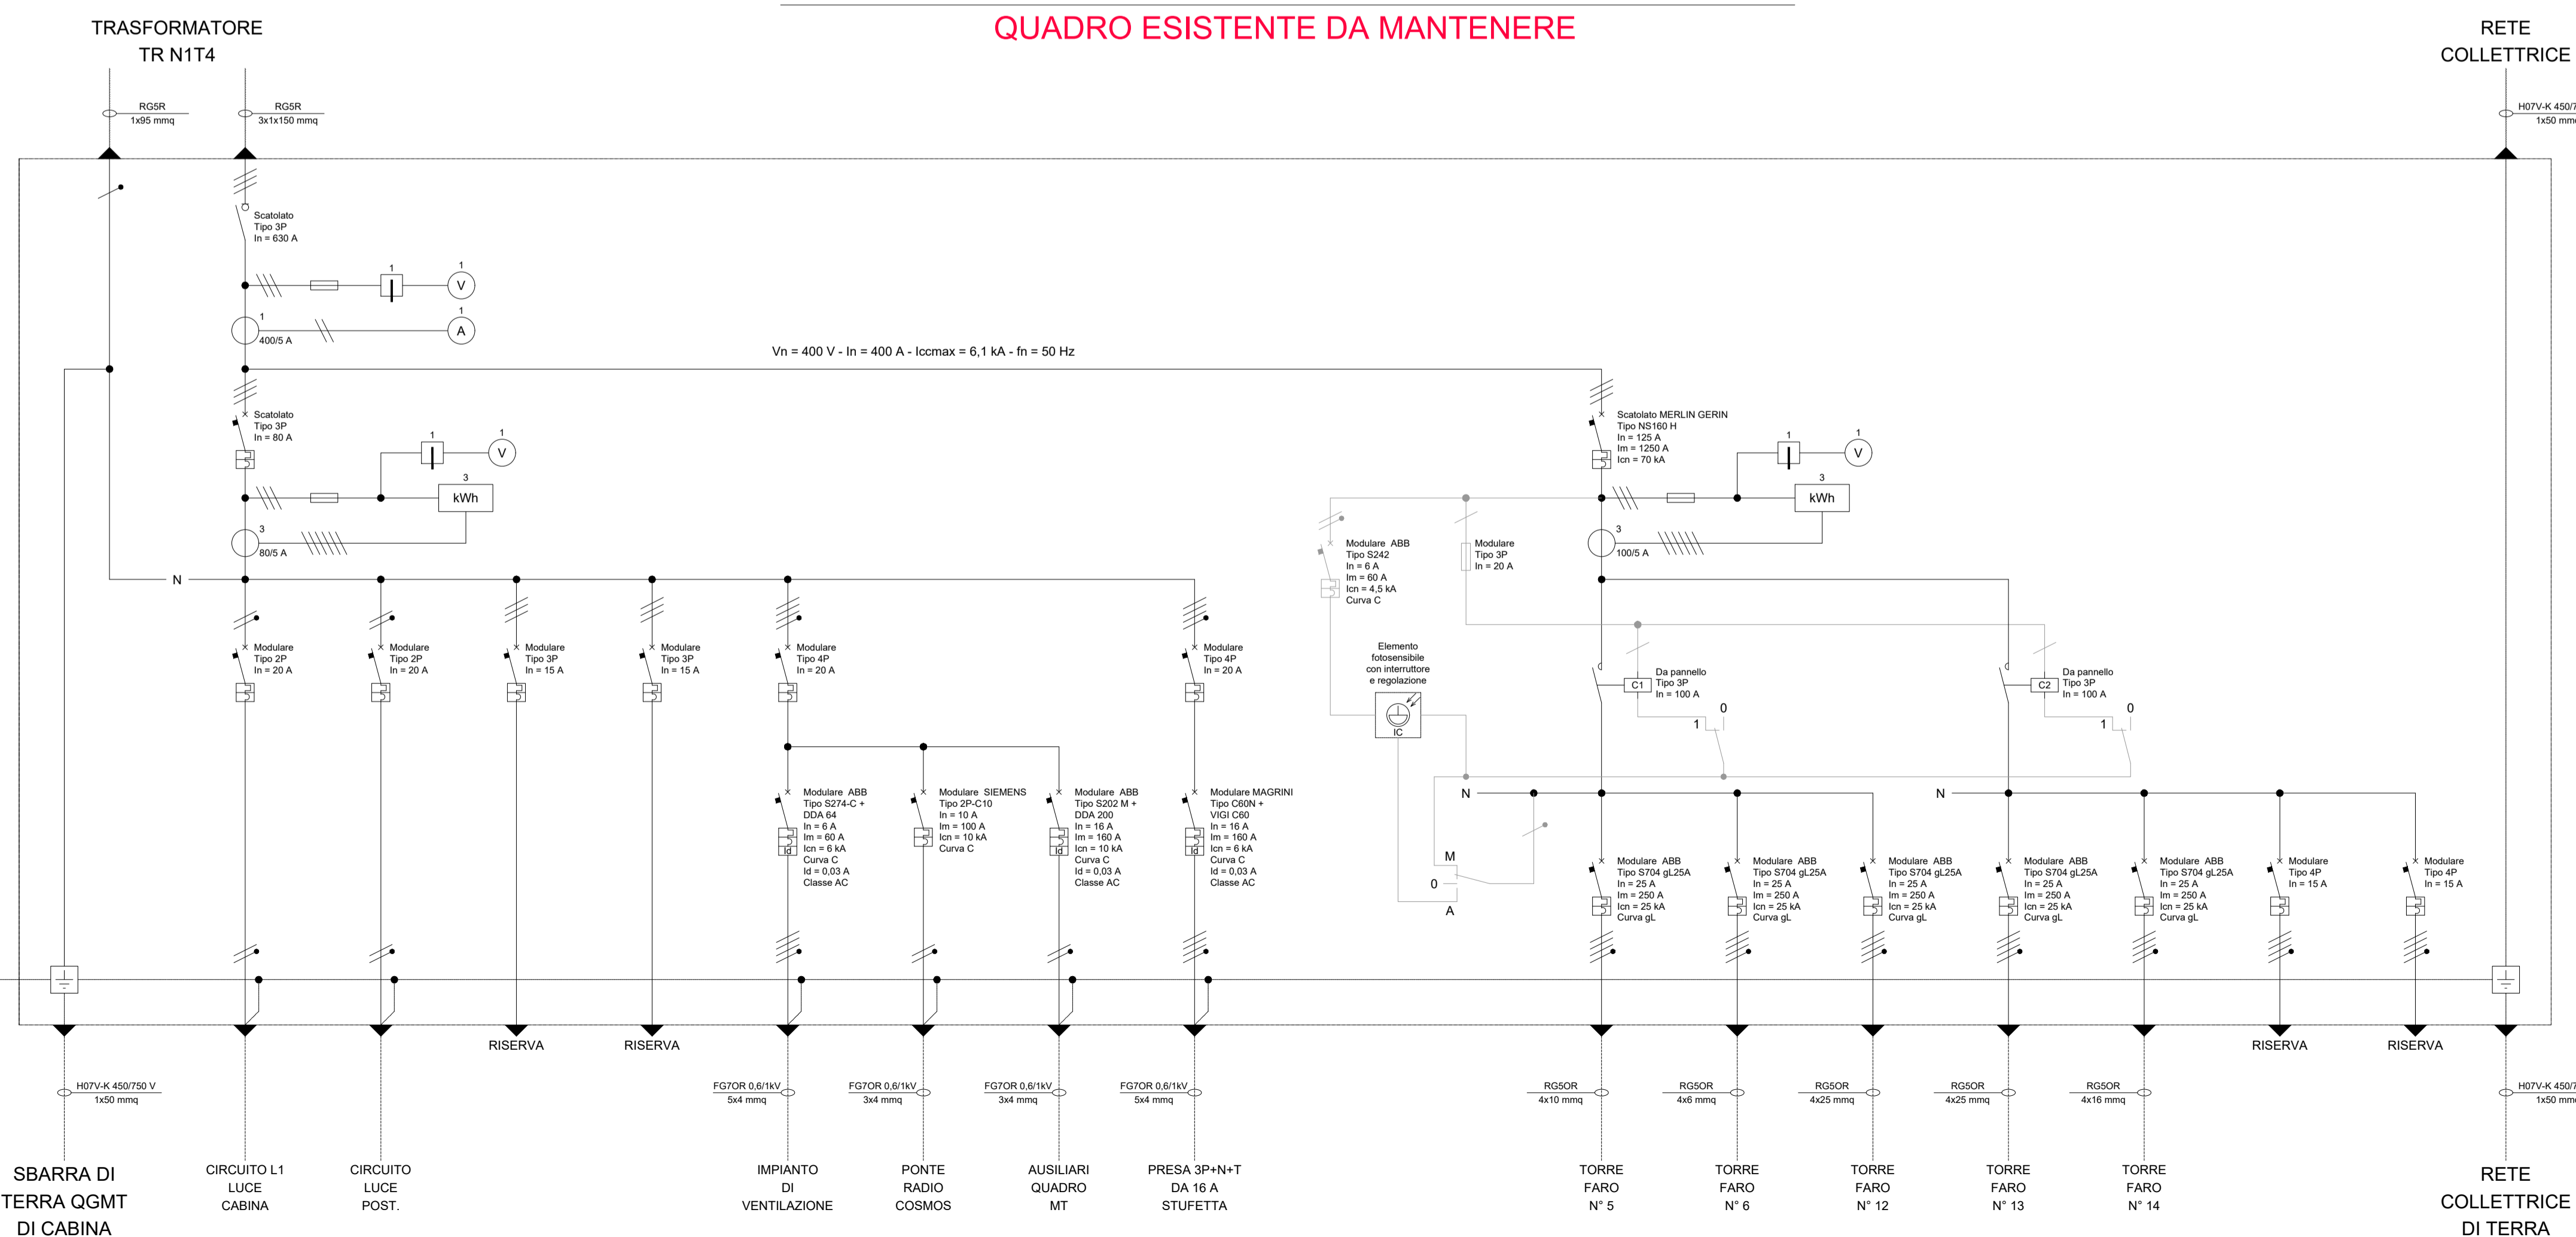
TRASFORMATORE
TR N1T4

QUADRO ESISTENTE DA MANTENERE

RETE
COLLETTRICE

RG5R
1x95 mmq

RG5R
3x1x150 mmq

H07V-K 450/7
1x50 mm

Scatolato
Tipo 3P
In = 630 A

1
1
V
1
1
A
400/5 A

Vn = 400 V - In = 400 A - Iccmax = 6,1 kA - fn = 50 Hz

Scatolato
Tipo 3P
In = 80 A

1
1
V
3
kWh
3
80/5 A

Scatolato MERLIN GERIN
Tipo NS160 H
In = 125 A
Im = 1250 A
Icn = 70 kA

1
1
V
3
kWh
3
100/5 A

Modulare ABB
Tipo S242
In = 6 A
Im = 60 A
Icn = 4,5 kA
Curva C

Modulare
Tipo 3P
In = 20 A

N

Modulare
Tipo 2P
In = 20 A

Modulare
Tipo 2P
In = 20 A

Modulare
Tipo 3P
In = 15 A

Modulare
Tipo 3P
In = 15 A

Modulare
Tipo 4P
In = 20 A

Modulare
Tipo 4P
In = 20 A

Elemento
fotosensibile
con interruttore
e regolazione

IC

Da pannello
Tipo 3P
In = 100 A
C1
0
1

Da pannello
Tipo 3P
In = 100 A
C2
0
1

Modulare ABB
Tipo S274-C +
DDA 64
In = 6 A
Im = 60 A
Icn = 6 kA
Curva C
Id = 0,03 A
Classe AC

Modulare SIEMENS
Tipo 2P-C10
In = 10 A
Im = 100 A
Icn = 10 kA
Curva C

Modulare ABB
Tipo S202 M +
DDA 200
In = 16 A
Im = 160 A
Icn = 10 kA
Curva C
Id = 0,03 A
Classe AC

Modulare MAGRINI
Tipo C60N +
VIGI C60
In = 16 A
Im = 160 A
Icn = 6 kA
Curva C
Id = 0,03 A
Classe AC

N
M
0
A

N

Modulare ABB
Tipo S704 gL25A
In = 25 A
Im = 250 A
Icn = 25 kA
Curva gL

Modulare ABB
Tipo S704 gL25A
In = 25 A
Im = 250 A
Icn = 25 kA
Curva gL

Modulare ABB
Tipo S704 gL25A
In = 25 A
Im = 250 A
Icn = 25 kA
Curva gL

Modulare ABB
Tipo S704 gL25A
In = 25 A
Im = 250 A
Icn = 25 kA
Curva gL

Modulare ABB
Tipo S704 gL25A
In = 25 A
Im = 250 A
Icn = 25 kA
Curva gL

Modulare
Tipo 4P
In = 15 A

Modulare
Tipo 4P
In = 15 A

RISERVA
RISERVA
RISERVA
RISERVA

H07V-K 450/750 V
1x50 mmq

FG7OR 0,6/1kV
5x4 mmq

FG7OR 0,6/1kV
3x4 mmq

FG7OR 0,6/1kV
3x4 mmq

FG7OR 0,6/1kV
5x4 mmq

RG5OR
4x10 mmq

RG5OR
4x6 mmq

RG5OR
4x25 mmq

RG5OR
4x25 mmq

RG5OR
4x16 mmq

H07V-K 450/7
1x50 mm

SBARRA DI
TERRA QGMT
DI CABINA

CIRCUITO L1
LUCE
CABINA

CIRCUITO
LUCE
POST.

IMPIANTO
DI
VENTILAZIONE

PONTE
RADIO
COSMOS

AUSILIARI
QUADRO
MT

PRESA 3P+N+T
DA 16 A
STUFETTA

TORRE
FARO
N° 5

TORRE
FARO
N° 6

TORRE
FARO
N° 12

TORRE
FARO
N° 13

TORRE
FARO
N° 14

RETE
COLLETTRICE
DI TERRA